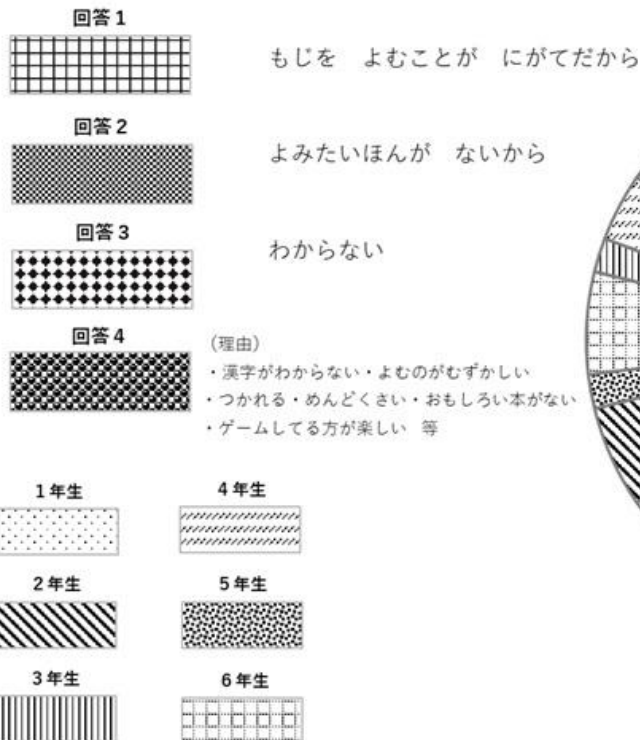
回答1

もじを よむことが にがてだから

回答2

よみたいほんが ないから

回答3

わからない

回答4

(理由)
・漢字がわからない・よむのがむずかしい
・つかれる・めんどくさい・おもしろい本がない
・ゲームしてる方が楽しい 等

1年生

4年生

2年生

5年生

3年生

6年生